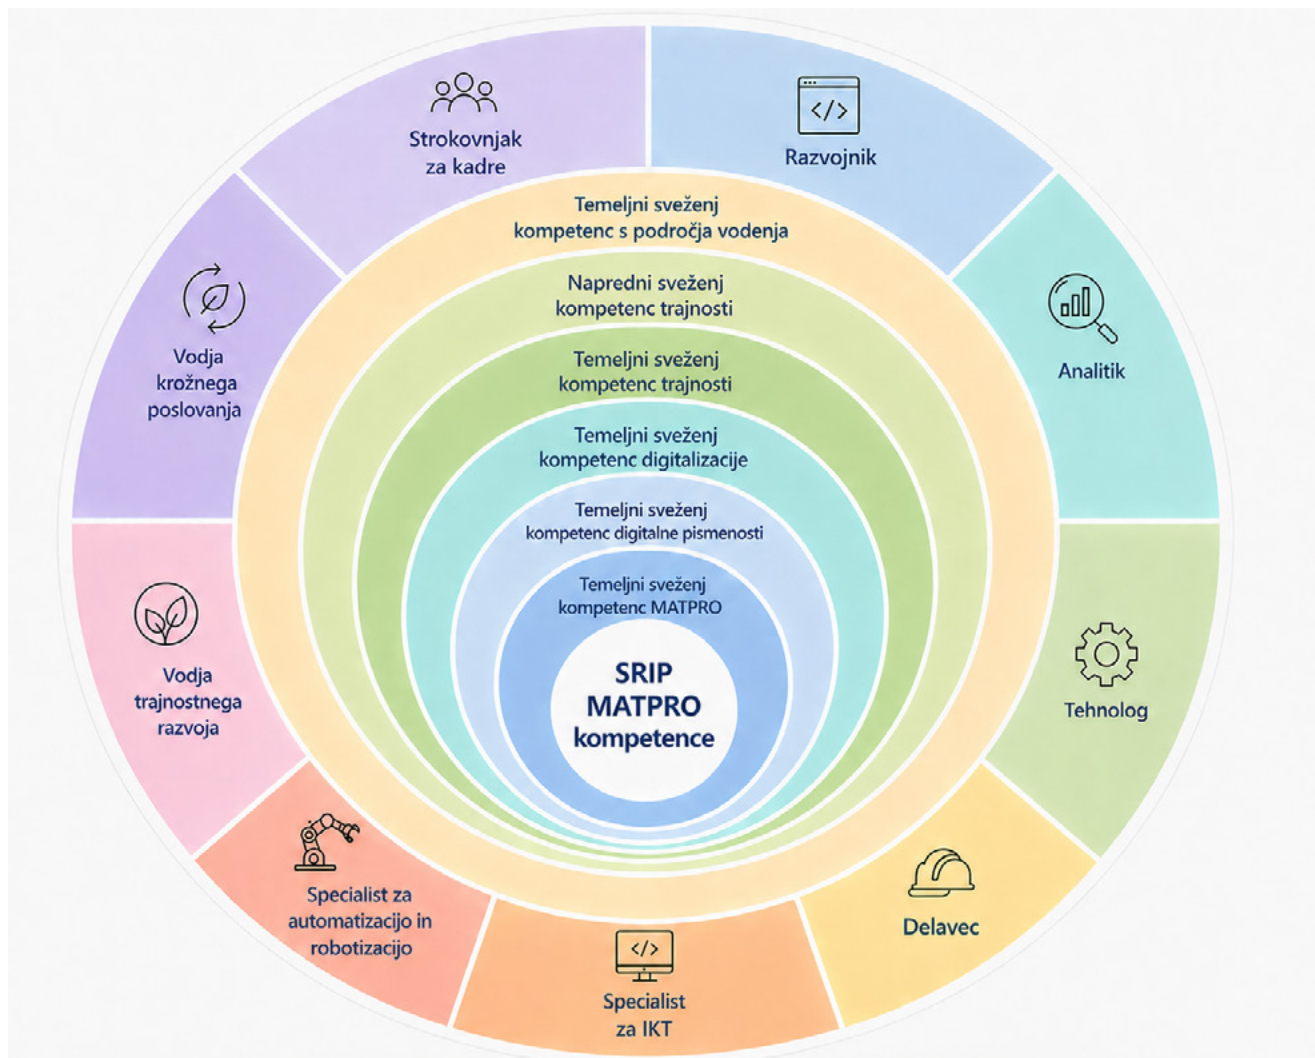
Strokovnjak za kadre

Razvojnik

Temeljni sveženj kompetenc s področja vodenja

Napredni sveženj kompetenc trajnosti

Temeljni sveženj kompetenc trajnosti

Temeljni sveženj kompetenc digitalizacije

Temeljni sveženj kompetenc digitalne pismenosti

Temeljni sveženj kompetenc MATPRO

SRIP MATPRO kompetence

Vodja krožnega poslovanja

Analitik

Vodja trajnostnega razvoja

Tehnolog

Specialist za automatizacijo in robotizacijo

Delavec

Specialist za IKT